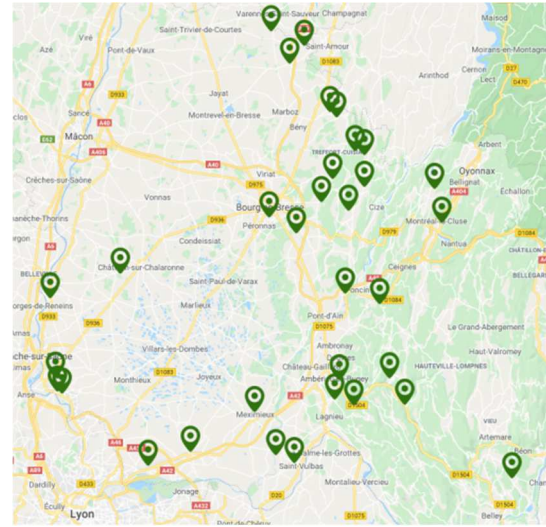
Varenne Saint-Sauveur Champagnat
Saint-Trivier-de-Courtes
Maisod
Azé
Viré
Pont-de-Vaux
Saint-Amour
Moirans-en-Montagne
D1083
Arinthod
Lect
D27
D470
Jayat
Le Grand Abergement
Sancé
A40
D933
Montrevel-en-Bresse
Marboz
Mâcon
Bény
Arbent
E62
A406
TREFFORT-CUISIAT
Oyonnax
A40
Crêches-sur-Saône
Viriat
A404
Echallon
D975
Bourg-en-Bresse
Cize
Vonnas
Montréal-la-Cluse
Bellignat
D936
Péronnas
D979
Nantua
Condeissiat
Romanèche-Thorins
A6
Ceignes
Châtillon-sur-Chalaronne
BELLEVILLE
Saint-Paul-de-Varax
Poncin
BELLEGARDE
D1084
Marlieux
Corges-de-Reneins
D933
D936
Pont-d'Ain
D1075
Le Grand-Abergement
Ambronay
Haut-Valromey
Villars-les-Dombes
Château-Gaillard
HAUTEVILLE-LOMPNES
Villefranche-sur-Saône
D1083
Ambérieu-en-Bugey
Limas
Joyeux
Monthieux
D1504
A42
Anse
Lagnieu
Meximieux
Artemare
Béon
A46
Saint-Vulbas
A432
Balme-les-Grottes
A89
D1504
Dardilly
D433
Montalieu-Vercieu
Jonage
Belley
Lyon
D75
D1075
A432
Pont-de-Chéruy